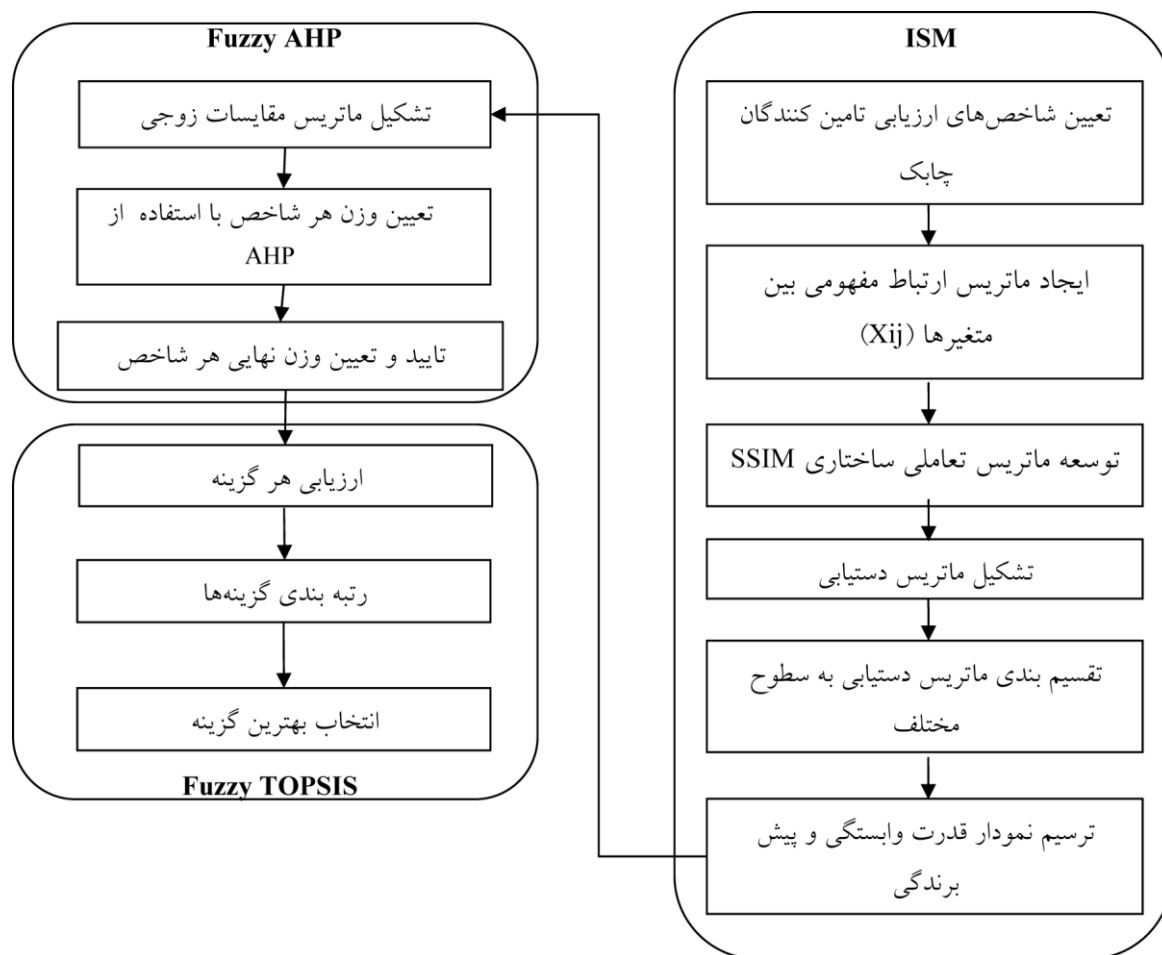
ISM

تعیین شاخص‌های ارزیابی تامین کنندگان چابک

ایجاد ماتریس ارتباط مفهومی بین متغیرها (Xij)

توسعه ماتریس تعاملی ساختاری SSIM

تشکیل ماتریس دستیابی

تقسیم بندی ماتریس دستیابی به سطوح مختلف

ترسیم نمودار قدرت وابستگی و پیش برندگی

Fuzzy AHP

تشکیل ماتریس مقایسات زوجی

تعیین وزن هر شاخص با استفاده از AHP

تایید و تعیین وزن نهایی هر شاخص

ارزیابی هر گزینه

رتبه بندی گزینه‌ها

انتخاب بهترین گزینه

Fuzzy TOPSIS